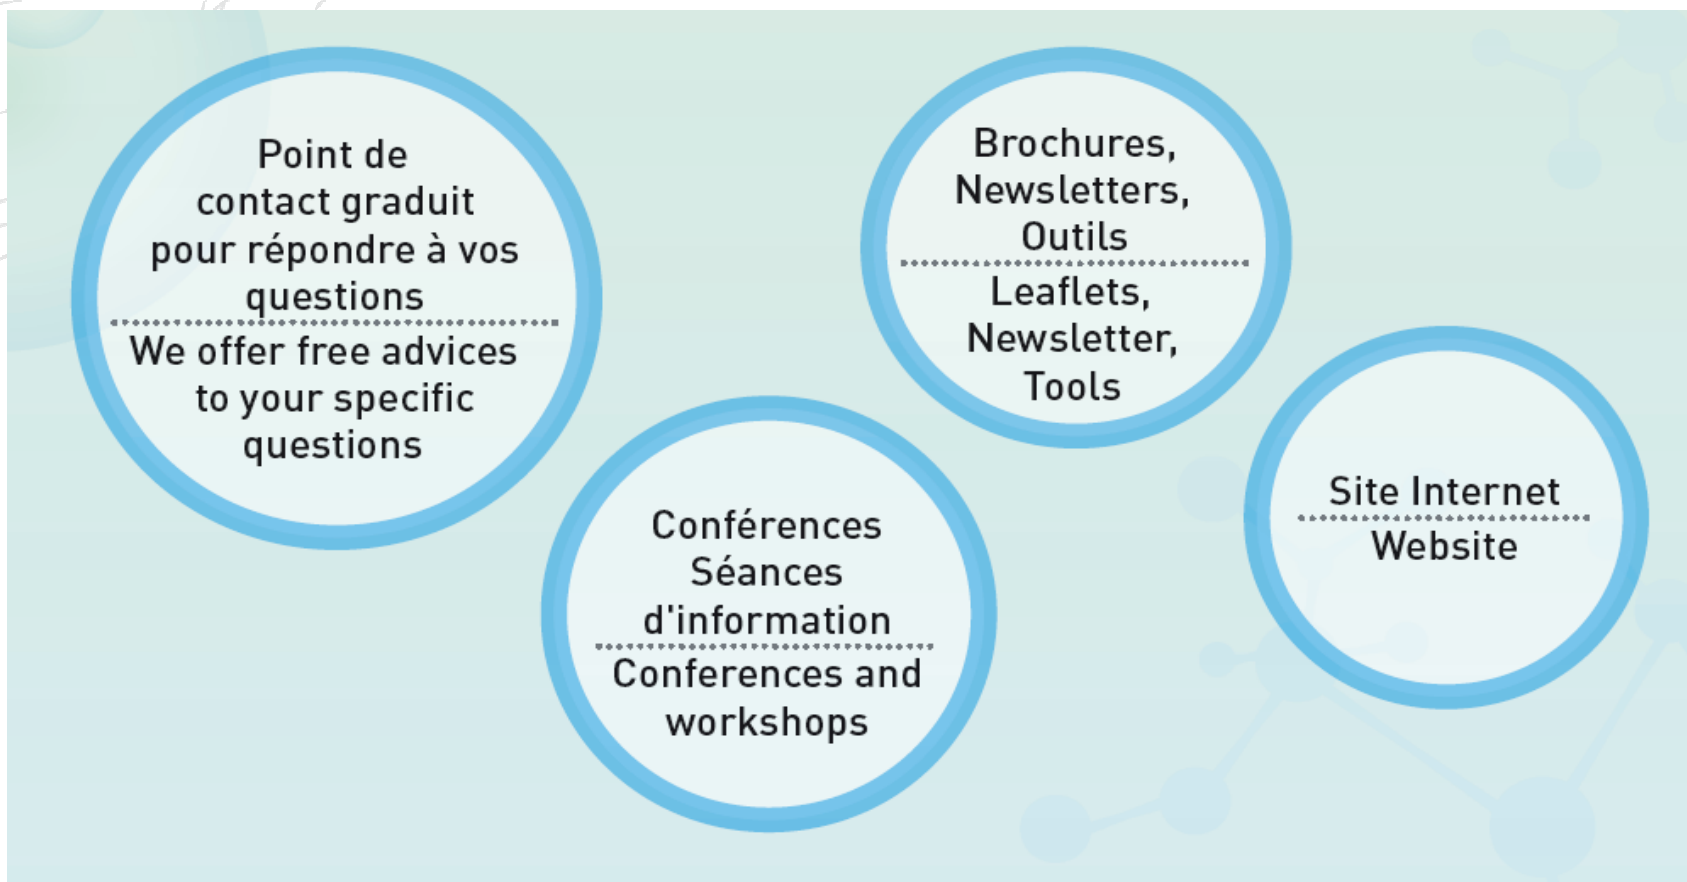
Point de contact graduit pour répondre à vos questions

We offer free advices to your specific questions

Brochures, Newsletters, Outils

Leaflets, Newsletter, Tools

Conférences Séances d'information

Conferences and workshops

Site Internet

Website